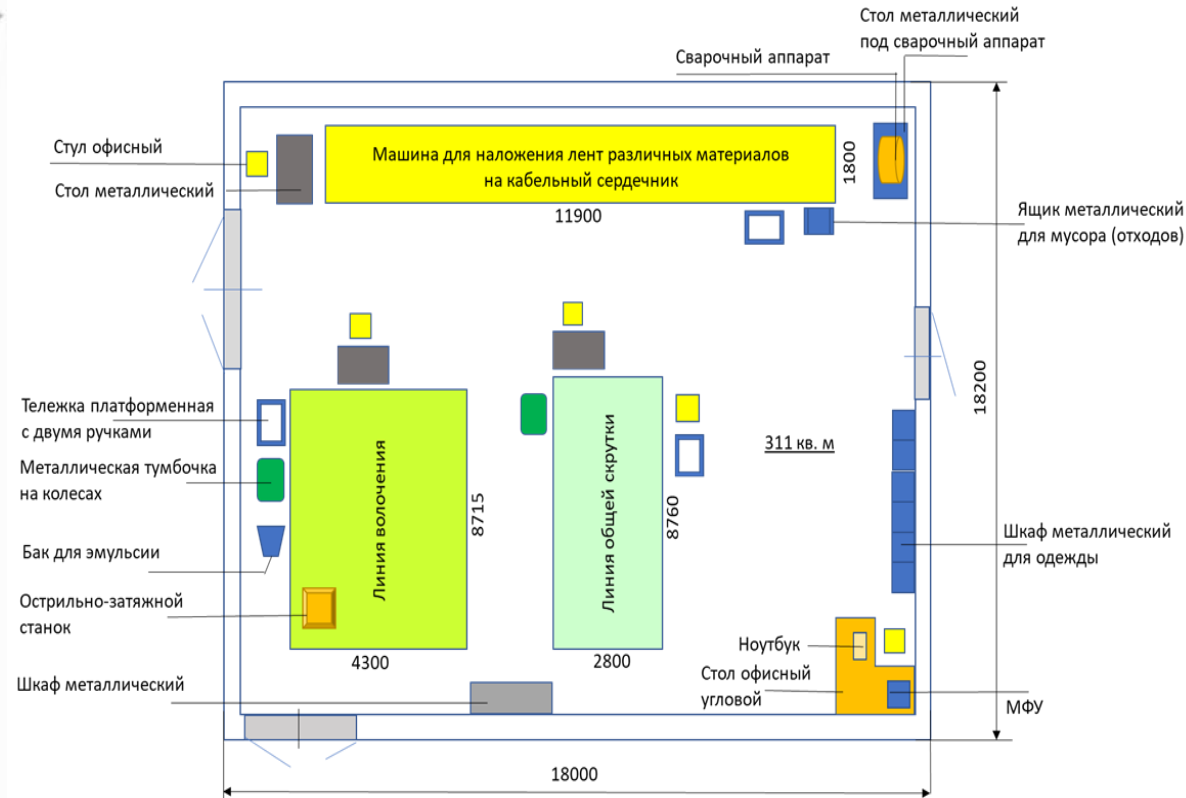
Стол металлический
под сварочный аппарат

Сварочный аппарат

Стул офисный

Стол металлический

Машина для наложения лент различных материалов
на кабельный сердечник

1800

11900

Ящик металлический
для мусора (отходов)

Тележка платформенная
с двумя ручками

Металлическая тумбочка
на колесах

Бак для эмульсии

Острильно-затяжной
станок

Линия волочения

8715

4300

Линия общей скрутки

8760

2800

311 кв. м

18200

Шкаф металлический
для одежды

Ноутбук

Стол офисный
угловой

МФУ

Шкаф металлический

18000